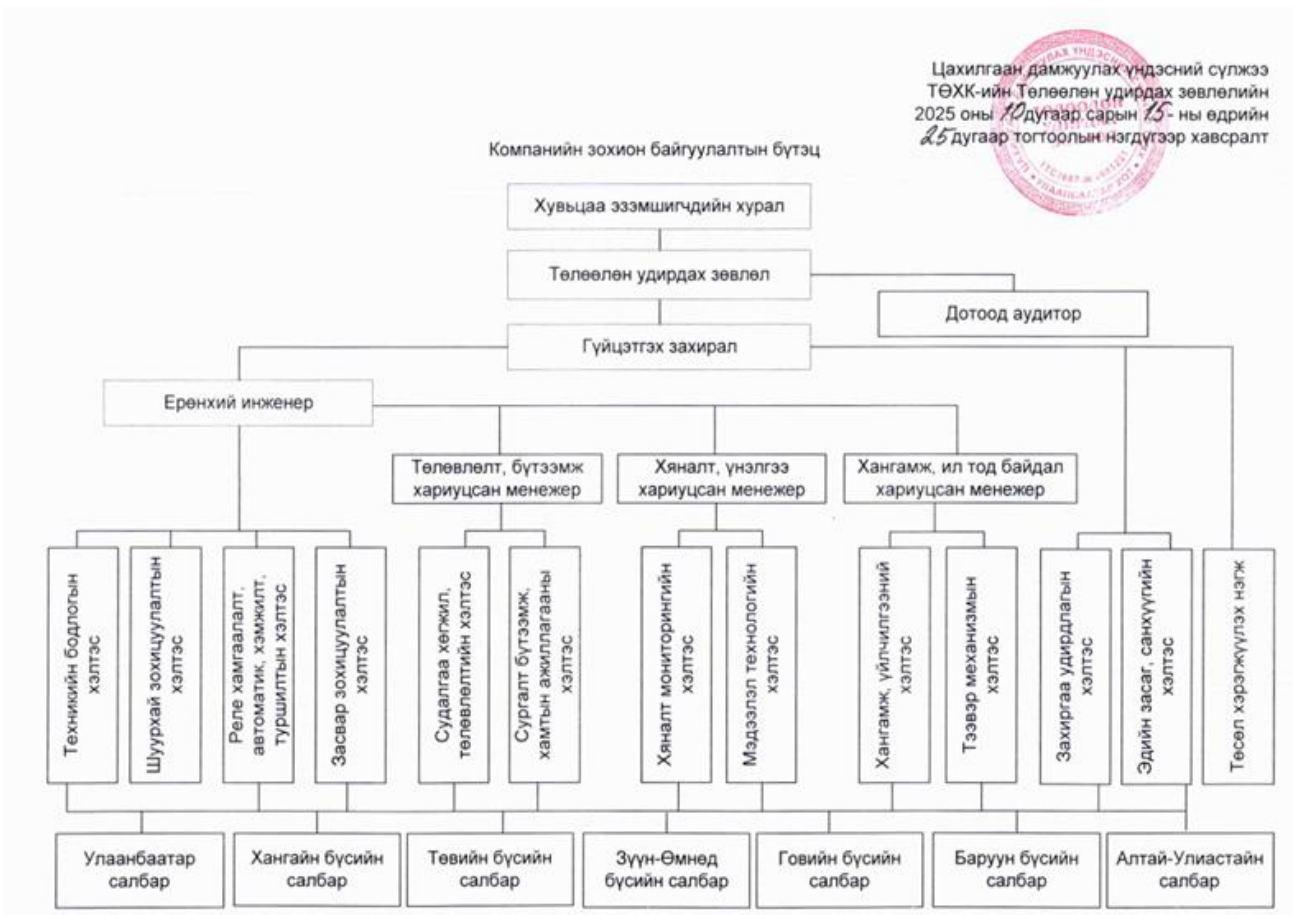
Цахилгаан дамжуулах үндэсний сүлжээ ТӨХК-ийн Төлөөлөн удирдах зөвлөлийн 2025 оны 10 дугаар сарын 15- ны өдрийн 25 дугаар тогтоолын нэгдүгээр хавсралт

Компанийн зохион байгуулалтын бүтэц

Хувьцаа эзэмшигчдийн хурал

Төлөөлөн удирдах зөвлөл

Дотоод аудитор

Гүйцэтгэх захирал

Ерөнхий инженер

Төлөвлөлт, бүтээмж хариуцсан менежер

Хяналт, үнэлгээ хариуцсан менежер

Хангамж, ил тод байдал хариуцсан менежер

Техникийн бодлогын хэлтэс

Шуурхай зохицуулалтын хэлтэс

Реле хамгаалалт, автоматик, хэмжилт, туршилтын хэлтэс

Засвар зохицуулалтын хэлтэс

Судалгаа хөгжил, төлөвлөлтийн хэлтэс

Сургалт бүтээмж, хамтын ажиллагааны хэлтэс

Хяналт мониторингийн хэлтэс

Мэдээлэл технологийн хэлтэс

Хангамж, үйлчилгээний хэлтэс

Тээвэр механизмын хэлтэс

Захиргаа удирдлагын хэлтэс

Эдийн засаг, санхүүгийн хэлтэс

Төсөл хэрэгжүүлэх нэгж

Улаанбаатар салбар

Хангайн бүсийн салбар

Төвийн бүсийн салбар

Зүүн-Өмнөд бүсийн салбар

Говийн бүсийн салбар

Баруун бүсийн салбар

Алтай-Улиастайн салбар